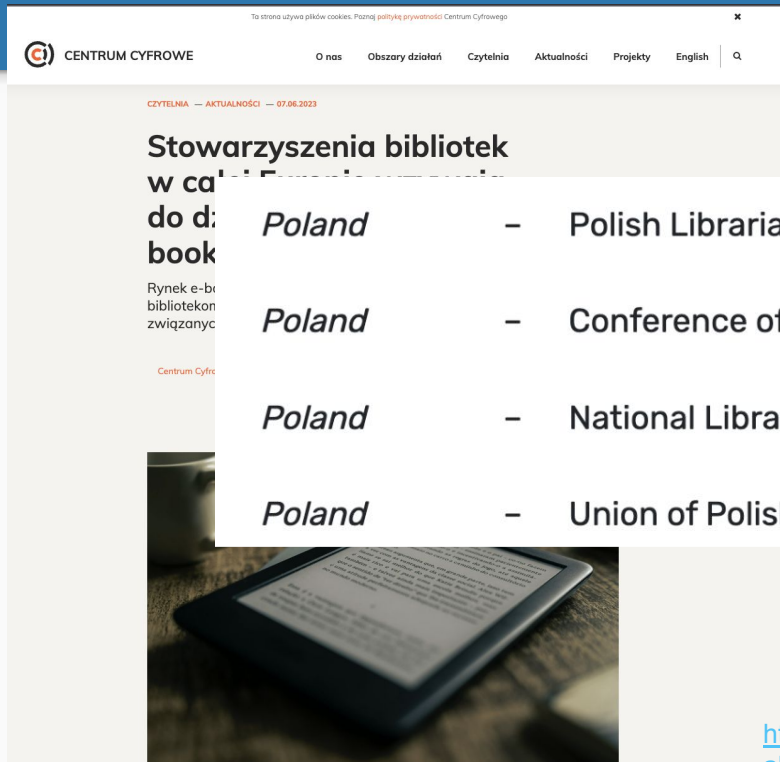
Ta strona używa plików cookies. Poznaj politykę prywatności Centrum Cyfrowego

×

CENTRUM CYFROWE

O nas Obszary działań Czytelnia Aktualności Projekty English

CZYTELNIA — AKTUALNOŚCI — 07.06.2023

Stowarzyszenia bibliotek w ca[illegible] do dz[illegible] book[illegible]

Rynek e-bo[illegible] bibliotekon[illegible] związanyc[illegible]

Centrum Cyfro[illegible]

| Poland | – | Polish Libraria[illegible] |
|---|---|---|
| Poland | – | Conference of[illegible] |
| Poland | – | National Libra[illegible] |
| Poland | – | Union of Polis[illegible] |

h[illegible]